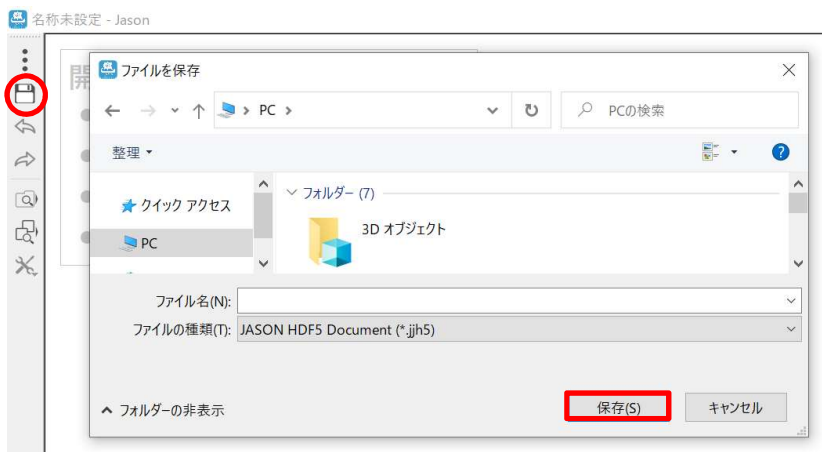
名称未設定 - Jason

開

ファイルを保存

PC >

PCの検索

整理 ▾

クイック アクセス

PC

フォルダー (7)

3D オブジェクト

ファイル名(N):

ファイルの種類(T): JASON HDF5 Document (*.jjh5)

フォルダーの非表示

保存(S)

キャンセル